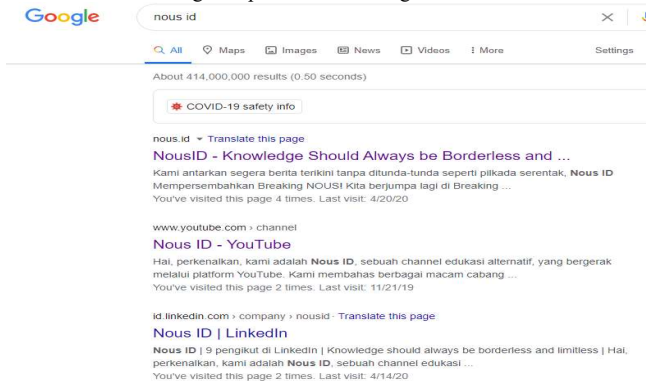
Google

nous id

All Maps Images News Videos More Settings

About 414,000,000 results (0.50 seconds)

COVID-19 safety info

nous.id ▾ Translate this page

NousID - Knowledge Should Always be Borderless and ...

Kami antarkan segera berita terikini tanpa ditunda-tunda seperti pilkada serentak, Nous ID Mempersembahkan Breaking NOUS! Kita berjumpa lagi di Breaking ...
You've visited this page 4 times. Last visit: 4/20/20

www.youtube.com › channel

Nous ID - YouTube

Hai, perkenalkan, kami adalah Nous ID, sebuah channel edukasi alternatif, yang bergerak melalui platform YouTube. Kami membahas berbagai macam cabang ...
You've visited this page 2 times. Last visit: 11/21/19

id.linkedin.com › company › nousid · Translate this page

Nous ID | LinkedIn

Nous ID | 9 pengikut di LinkedIn | Knowledge should always be borderless and limitless | Hai, perkenalkan, kami adalah Nous ID, sebuah channel edukasi ...
You've visited this page 2 times. Last visit: 4/14/20